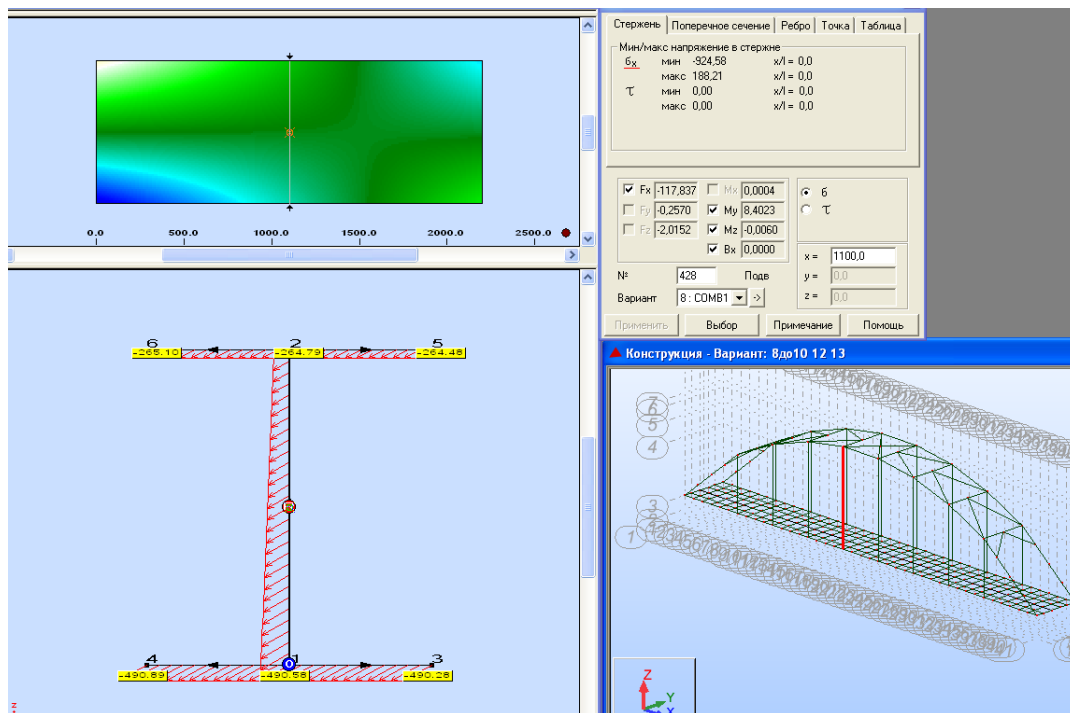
0.0 500.0 1000.0 1500.0 2000.0 2500.0

6 2 5
-265.10 -264.79 -264.48

4 1 3
-490.89 -490.58 -490.28

z

Стержень | Поперечное сечение | Ребро | Точка | Таблица

Мин/макс напряжение в стержне
$б_x$ мин -924,58 x/l = 0,0
макс 188,21 x/l = 0,0
$\tau$ мин 0,00 x/l = 0,0
макс 0,00 x/l = 0,0

Fx -117,837
Fy -0,2570
Fz -2,0152
Mx 0,0004
My 8,4023
Mz -0,0060
Bx 0,0000

б
$\tau$

№ 428 Подв
Вариант 8 : COMB1 ->

x = 1100,0
y = 0,0
z = 0,0

Применить | Выбор | Примечание | Помощь

Конструкция - Вариант: 8до10 12 13

7
6
5
4
3
2
1

Z
X Y